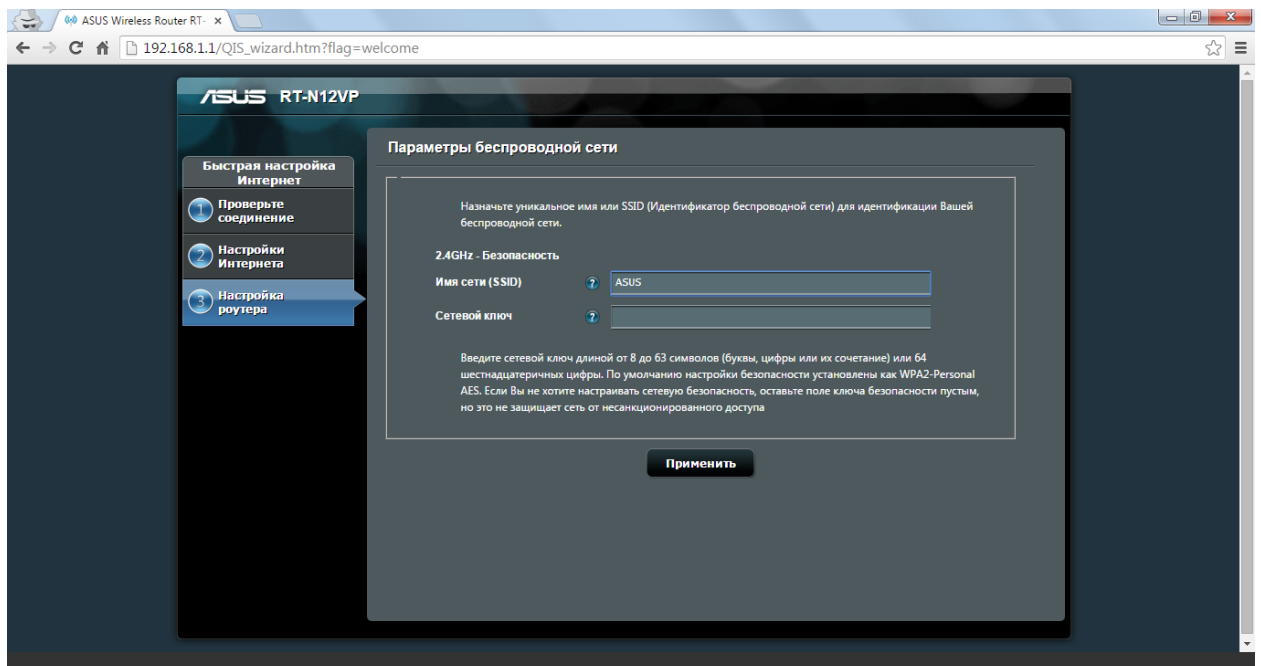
ASUS Wireless Router RT-

192.168.1.1/QIS_wizard.htm?flag=welcome

ASUS RT-N12VP

Быстрая настройка Интернет

1 Проверьте соединение

2 Настройки Интернета

3 Настройка роутера

Параметры беспроводной сети

Назначьте уникальное имя или SSID (Идентификатор беспроводной сети) для идентификации Вашей беспроводной сети.

2.4GHz - Безопасность

Имя сети (SSID) ASUS

Сетевой ключ

Введите сетевой ключ длиной от 8 до 63 символов (буквы, цифры или их сочетание) или 64 шестнадцатеричных цифры. По умолчанию настройки безопасности установлены как WPA2-Personal AES. Если Вы не хотите настраивать сетевую безопасность, оставьте поле ключа безопасности пустым, но это не защищает сеть от несанкционированного доступа

Применить